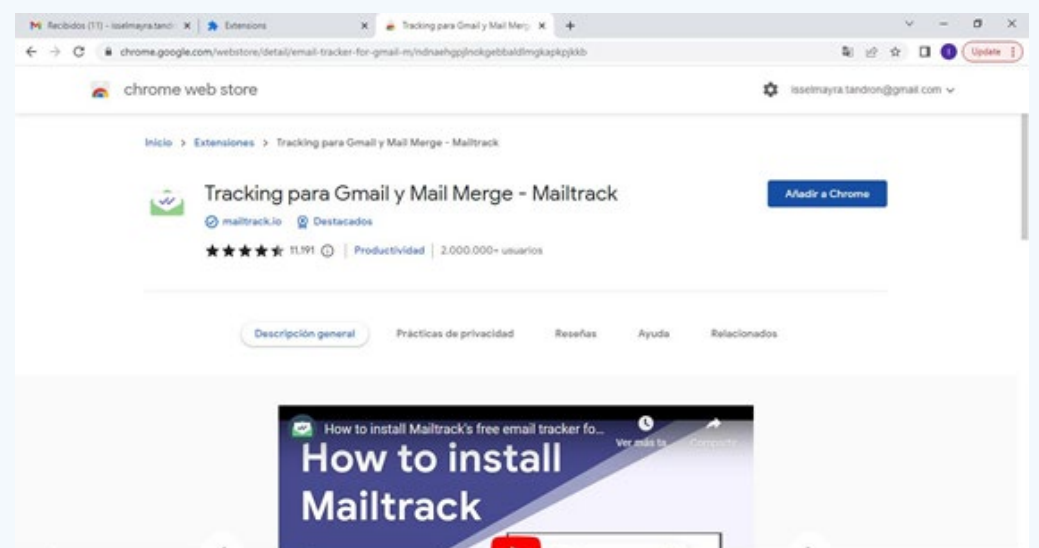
Recibidos (11) - isselmayra.tandr ×
Extensions ×
Tracking para Gmail y Mail Merg ×
+

chrome.google.com/webstore/detail/email-tracker-for-gmail-m/ndnaehgpjlnokgebbaldlmgkapkpjkkb

I
Update

chrome web store

isselmayra.tandron@gmail.com

Inicio > Extensiones > Tracking para Gmail y Mail Merge - Mailtrack

Tracking para Gmail y Mail Merge - Mailtrack

mailtrack.io
Destacados

11.191
Productividad
2.000.000+ usuarios

Añadir a Chrome

Descripción general
Prácticas de privacidad
Reseñas
Ayuda
Relacionados

How to install Mailtrack's free email tracker fo...
Ver más ta...
Compartir

How to install Mailtrack